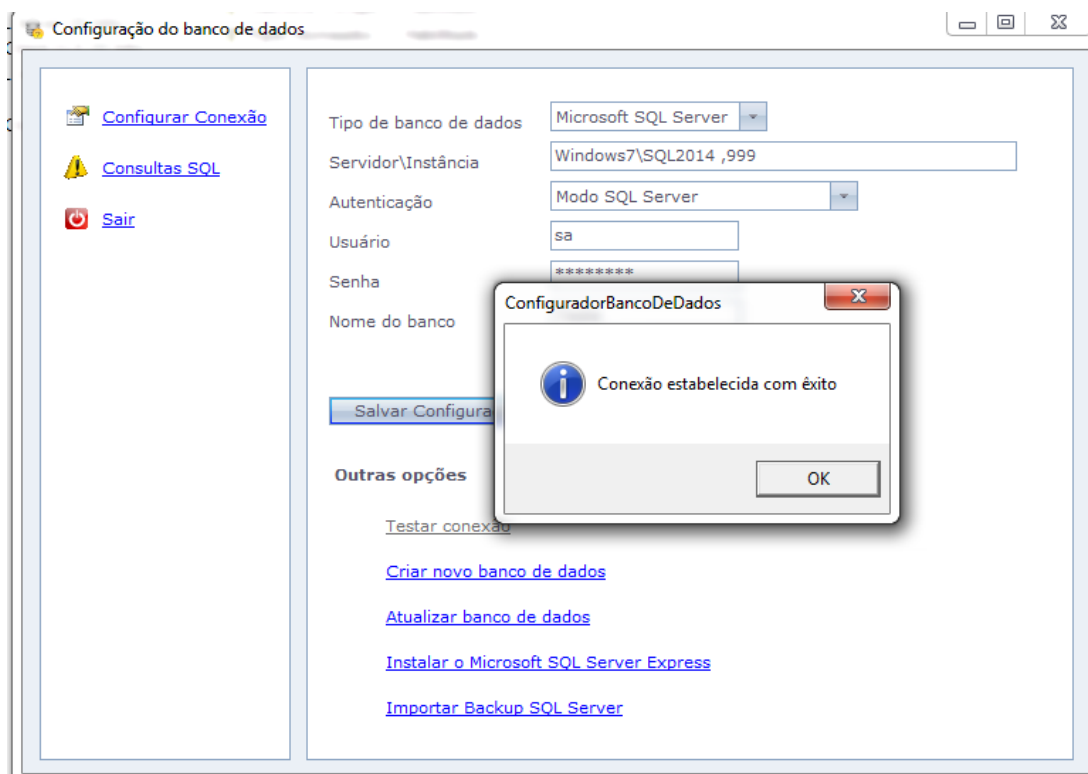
Configuração do banco de dados

Configurar Conexão

Consultas SQL

Sair

Tipo de banco de dados
Microsoft SQL Server

Servidor\Instância
Windows7\SQL2014 ,999

Autenticação
Modo SQL Server

Usuário
sa

Senha
********

Nome do banco

Salvar Configura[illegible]

ConfiguradorBancoDeDados

Conexão estabelecida com êxito

OK

Outras opções

Testar conexão

Criar novo banco de dados

Atualizar banco de dados

Instalar o Microsoft SQL Server Express

Importar Backup SQL Server